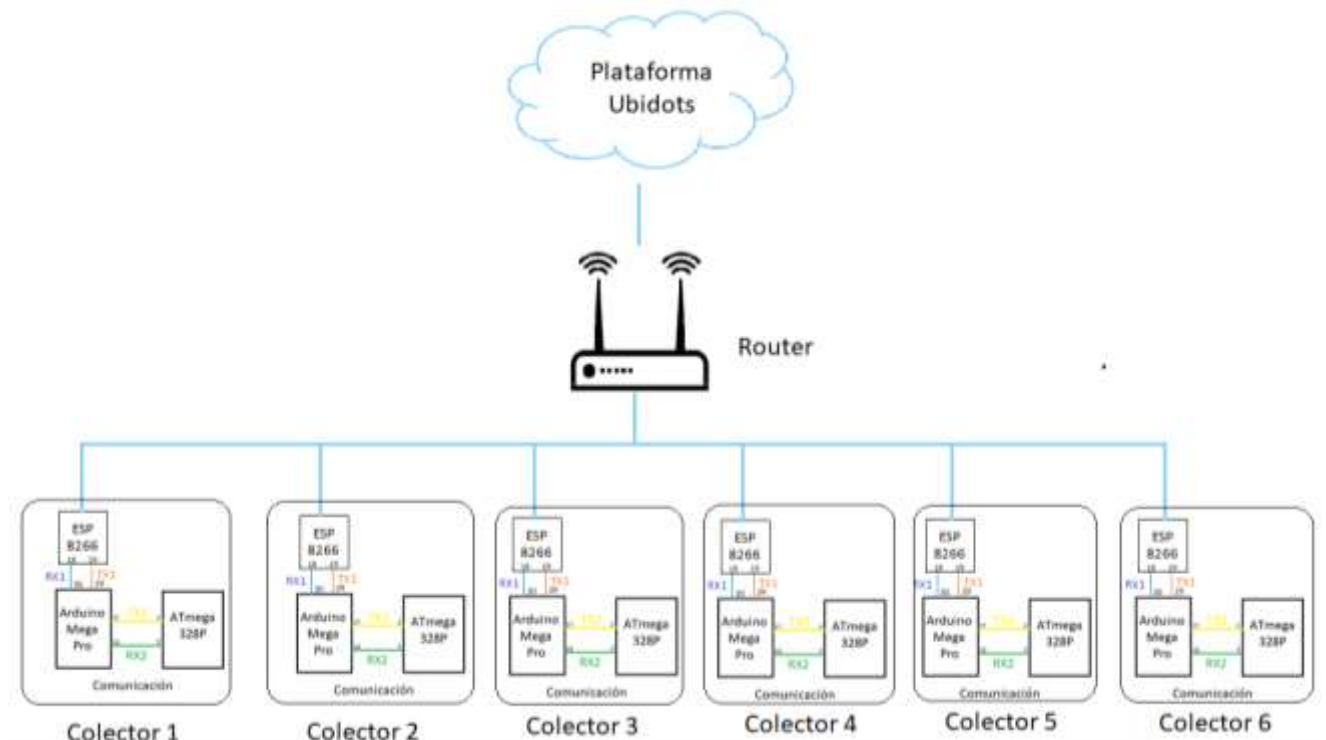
Plataforma Ubidots

Router

ESP 8266
RX1
TX1
Arduino Mega Pro
TX2
RX2
ATmega 328P
Comunicación
Colector 1

ESP 8266
RX1
TX1
Arduino Mega Pro
TX2
RX2
ATmega 328P
Comunicación
Colector 2

ESP 8266
RX1
TX1
Arduino Mega Pro
TX2
RX2
ATmega 328P
Comunicación
Colector 3

ESP 8266
RX1
TX1
Arduino Mega Pro
TX2
RX2
ATmega 328P
Comunicación
Colector 4

ESP 8266
RX1
TX1
Arduino Mega Pro
TX2
RX2
ATmega 328P
Comunicación
Colector 5

ESP 8266
RX1
TX1
Arduino Mega Pro
TX2
RX2
ATmega 328P
Comunicación
Colector 6